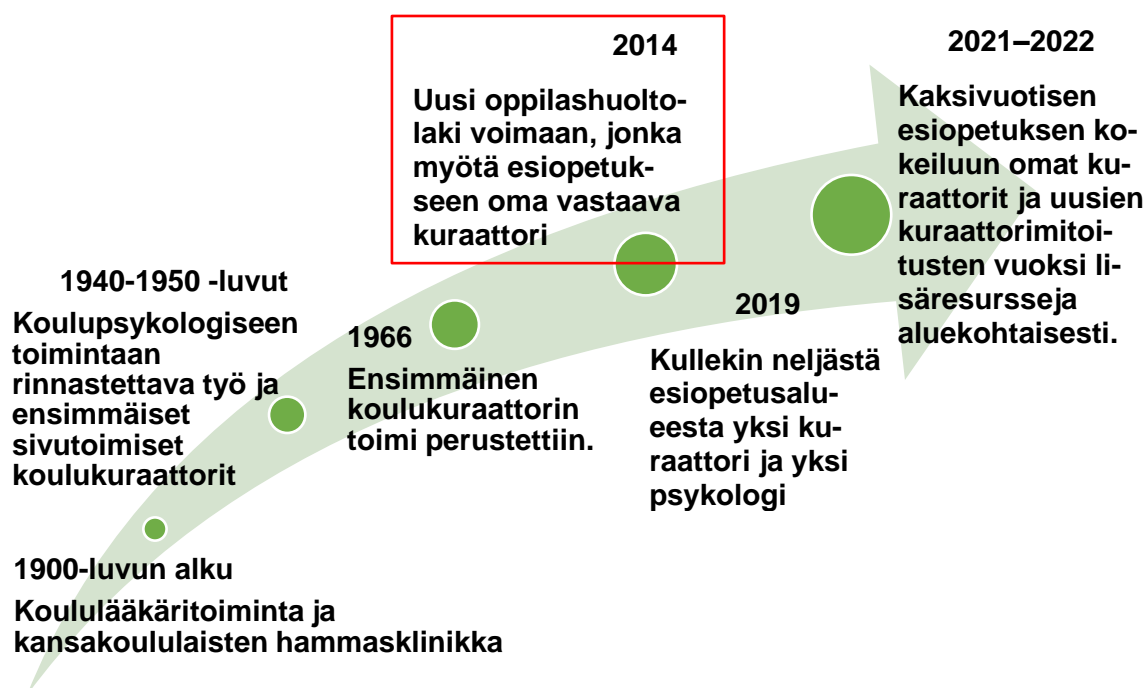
1900-luvun alku

Koululääkäritoiminta ja kansakoululaisten hammasklinikka

1940-1950 -luvut

Koulupsykologiseen toimintaan rinnastettava työ ja ensimmäiset sivutoimiset koulukuraattorit

1966

Ensimmäinen koulukuraattorin toimi perustettiin.

2014

Uusi oppilashuoltolaki voimaan, jonka myötä esiopetukseen oma vastaava kuraattori

2019

Kullekin neljästä esiopetusalueesta yksi kuraattori ja yksi psykologi

2021–2022

Kaksivuotisen esiopetuksen kokeiluun omat kuraattorit ja uusien kuraattorimitoitusten vuoksi lisäresursseja aluekohtaisesti.